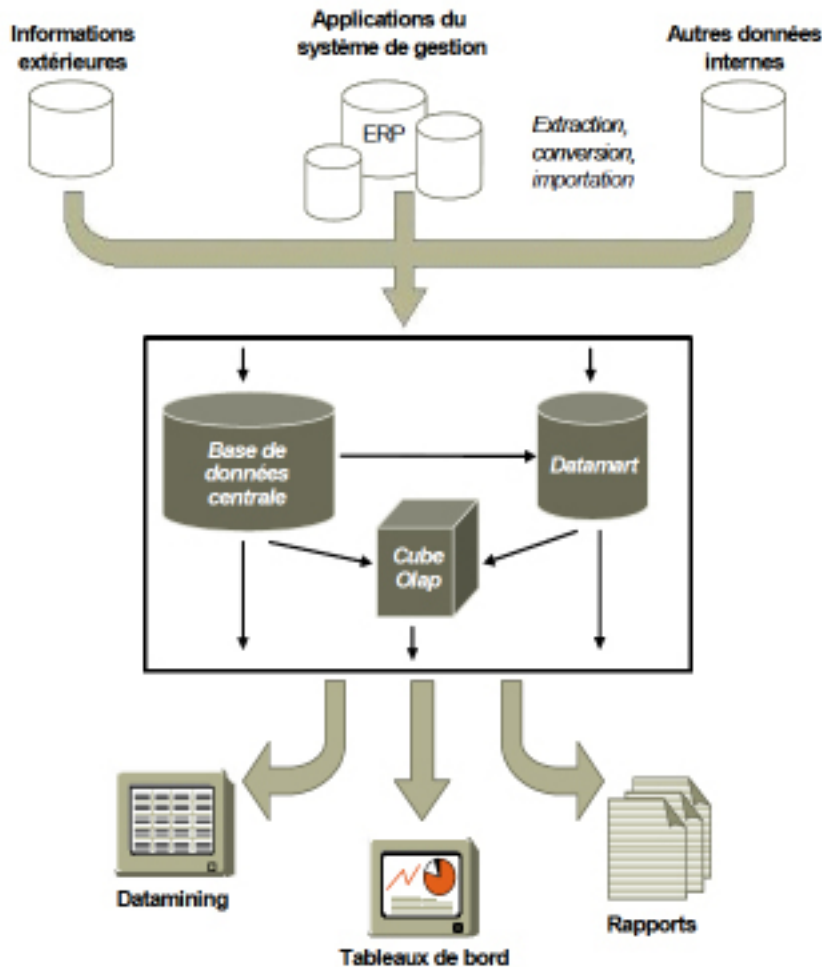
Informations extérieures

Applications du système de gestion

Autres données internes

ERP

Extraction, conversion, importation

Base de données centrale

Datamart

Cube Olap

Datamining

Tableaux de bord

Rapports